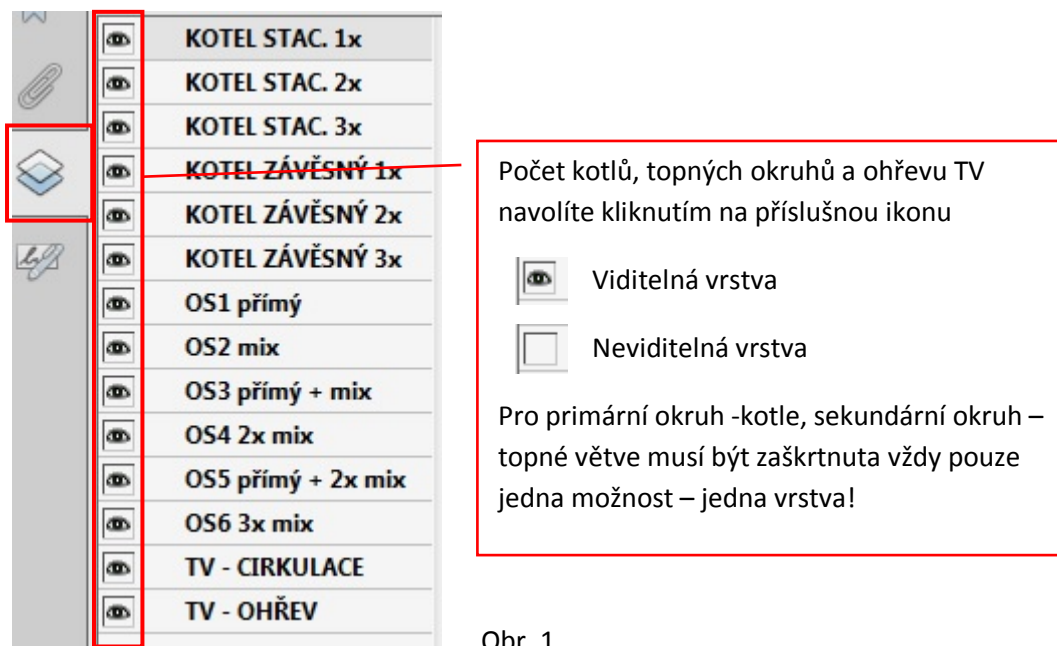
KOTEL STAC. 1x
KOTEL STAC. 2x
KOTEL STAC. 3x
KOTEL ZÁVĚSNÝ 1x
KOTEL ZÁVĚSNÝ 2x
KOTEL ZÁVĚSNÝ 3x
OS1 přímý
OS2 mix
OS3 přímý + mix
OS4 2x mix
OS5 přímý + 2x mix
OS6 3x mix
TV - CIRKULACE
TV - OHŘEV

Počet kotlů, topných okruhů a ohřevu TV navolíte kliknutím na příslušnou ikonu

Viditelná vrstva

Neviditelná vrstva

Pro primární okruh -kotle, sekundární okruh – topné větve musí být zaškrtnuta vždy pouze jedna možnost – jedna vrstva!

Obr. 1